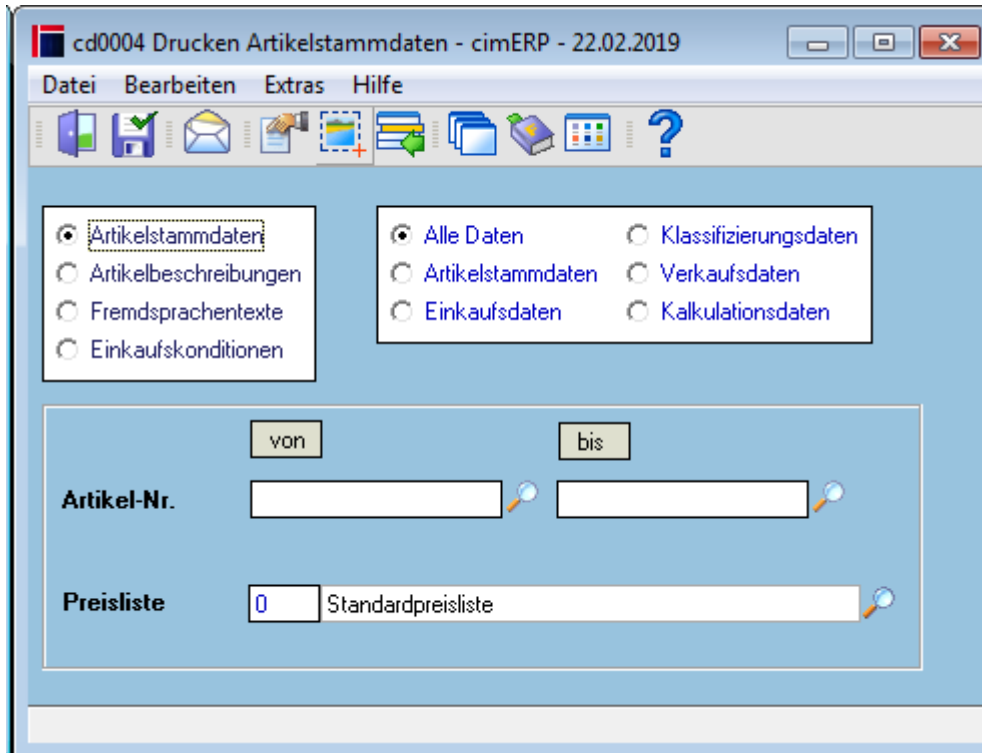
cd0004 Drucken Artikelstammdaten - cimERP - 22.02.2019

Datei Bearbeiten Extras Hilfe

Artikelstammdaten
Artikelbeschreibungen
Fremdsprachentexte
Einkaufskonditionen

Alle Daten
Artikelstammdaten
Einkaufsdaten
Klassifizierungsdaten
Verkaufsdaten
Kalkulationsdaten

von
bis

Artikel-Nr.

Preisliste
0
Standardpreisliste